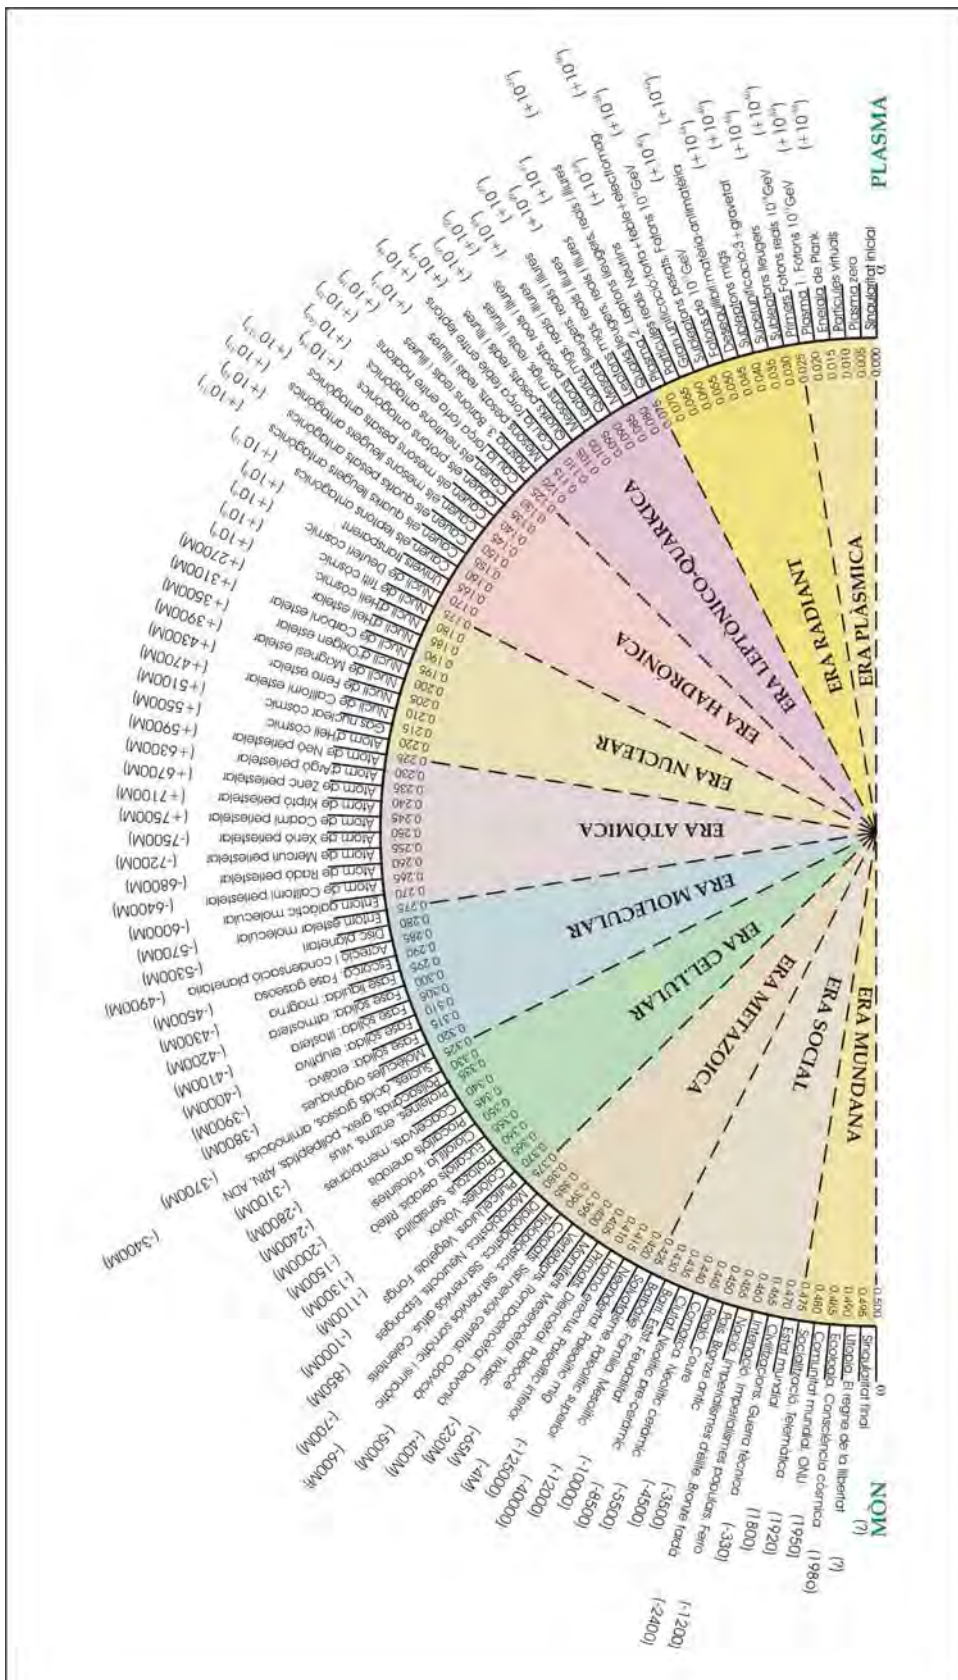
PLASMA

ERA PLÀSMICA
ERA RADIANT
ERA LEPTÒNICO-QUÀRKICA
ERA HADRÒNICA
ERA NUCLEAR
ERA ATÒMICA
ERA MOLECULAR
ERA CEL·LULAR
ERA METAZOICA
ERA SOCIAL
ERA MUNDANA

0.000 Singularitat inicial
0.005 Plasma zero
0.010 Partícules virtuals
0.015 Energia de Planck
0.020 Primers 1: Fotons $10^{19}$GeV
0.025 Plasma 1: Fotons reals $10^{19}$GeV
0.030 Sublleptons lleugers
0.035 Subquarks ... + gravetat
0.040 Subleptons migs
0.045 Subquarks ...
0.050 Subleptons pesats
...
0.100 Mesons mitjos pesats
...
0.150 Cauen els mesons lleugers antigònics
0.155 Cauen els quarks lleugers antigònics
0.160 Cauen els leptons antigònics
0.165 Univers transparent
0.170 Nuclis de Deuteri còsmic
0.175 Nucli de Triti còsmic
0.180 Nucli d'Heli còsmic
0.185 Nucli d'Heli estel·lar
0.190 Nucli de Carboni estel·lar
0.195 Nucli d'Oxigen estel·lar
0.200 Nucli de Magnesi estel·lar
0.205 Nucli de Ferro estel·lar
0.210 Nucli de Californi estel·lar
0.215 Gas nuclear còsmic
0.220 Àtom d'Heli còsmic
0.225 Àtom de Neó perie estel·lar
0.230 Àtom d'Argó periestel·lar
0.235 Àtom de Zenc periestel·lar
0.240 Àtom de Kriptó periestel·lar
0.245 Àtom de Cadmi periestel·lar
0.250 Àtom de Xenó periestel·lar
0.255 Àtom de Mercuri periestel·lar
0.260 Àtom de Radó periestel·lar
0.265 Àtom de Californi periestel·lar
0.270 Entorn galàctic molecular
0.275 Entorn estel·lar molecular
0.280 Disc planetari
0.285 Acreció i condensació planetària
0.290 Escorça: Fase gasosa
0.295 Fase líquida: magma
0.300 Fase sòlida: atmosfera
0.305 Fase sòlida: litosfera
0.310 Fase sòlida: erupció
0.315 Molècules orgàniques
0.320 Sucres, àcids grassos, aminoàcids
0.325 Proteïnes, greix, polipèptids, ARN, ADN
0.330 Coacervats, enzims, membranes, virus
0.335 Eucariotes
0.340 Cloroplasts anaerobis
0.345 Clorofil·la, fotosíntesi
0.350 Procariotes aerobis filtreo
0.355 Protozous. Sensibilitat
0.360 Colònies. Volvox
0.365 Pluricel·lulars. Vegetals. Fongs
0.370 Diblastics. Sist.nerviós difús. Esponges
0.375 Triblastics. Sist.nerviós somàtic. Celentris
0.380 Vertebrats. Sist.nerviós central. Ordovicià
0.385 Tetrapodes. Mesencèfal. Devonià
0.390 Mamífers. Diencèfal. Paleocè. Triàsic
0.395 Primats. Telencèfal. Paleocè
0.400 Homínids. Dispersió. Paleolític inferior
0.405 Homo erectus. Paleolític mig
0.410 Neandertals. Paleolític superior
0.415 Sapiens. Família. Mesolític
0.420 Societat. Tribu. Neolític pre-ceràmic
0.425 Parentiu. Estat feudal. Neolític ceràmic
0.430 Ciutat. Nació. Coure
0.435 Comerç. Bronze antic
0.440 Ciutat-Estat. Bronze tardà
0.445 Regne. Ferro
0.450 Imperi. Imperialismes dels pobles. Ferro
0.455 Nació. Guerra tècnica
0.460 Revolució. Industrialització
0.465 Civilitzacions
0.470 Estat mundial
0.475 Socialització. Telemàtica
0.480 Comunitat mundial. ONU
0.485 Ecologia. Consciència còsmica
0.490 Utopia. El regne de la llibertat
0.500 Singularitat final

($+10^{43}$) ($+10^{42}$) ($+10^{41}$) ($+10^{40}$) ($+10^{39}$) ($+10^{38}$) ($+10^{37}$) ($+10^{36}$) ($+10^{35}$) ($+10^{34}$) ($+10^{33}$) ($+10^{32}$) ($+10^{31}$) ($+10^{30}$) ($+10^{29}$) ($+10^{28}$) ($+10^{27}$) ($+10^{26}$) ($+10^{25}$) ($+10^{24}$) ($+10^{23}$) ($+10^{22}$) ($+10^{21}$) ($+10^{20}$)
(+2700M) (+3100M) (+3500M) (+3900M) (+4300M) (+4700M) (+5100M) (+5500M) (+5900M) (+6300M) (+6700M) (+7100M) (+7500M) (-7500M) (-7200M) (-6800M) (-6400M) (-6000M) (-5700M) (-5300M) (-4900M) (-4500M) (-4300M) (-4200M) (-4100M) (-4000M) (-3900M) (-3800M) (-3700M) (-3400M) (-3100M) (-2800M) (-2400M) (-2000M) (-1500M) (-1300M) (-1100M) (-1000M) (-850M) (-700M) (-600M) (-500M) (-400M) (-230M) (-65M) (-4M) (-125000) (-40000) (-12000) (-10000) (-8500) (-5500) (-4500) (-3500) (-2400) (-1200) (-330) (1800) (1920) (1950) (1980) (?) (?)

MÓN